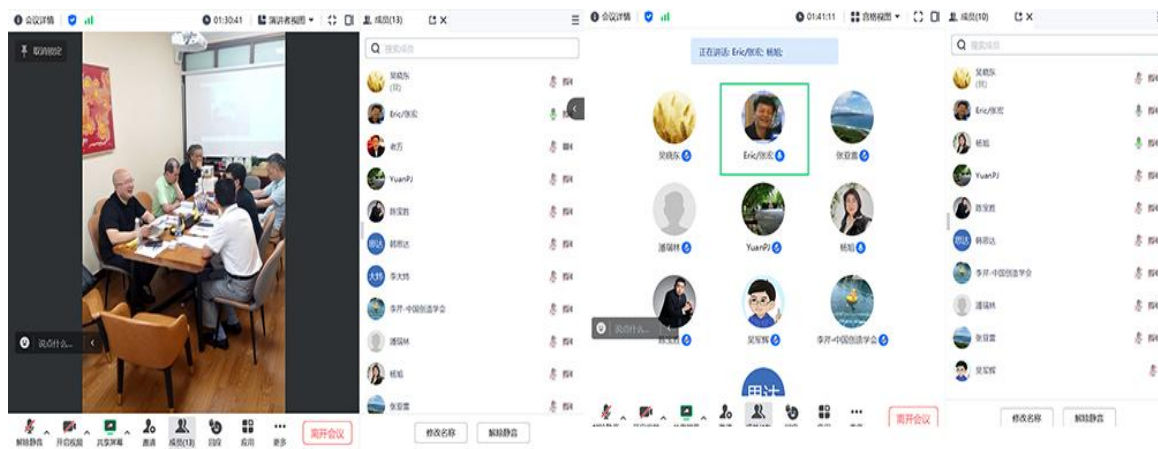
会议详情 01:30:41 演讲者视图 成员(13)

取消锁定

说点什么...

解除静音 开启视频 共享屏幕 邀请 成员(13) 回应 应用 更多 离开会议

搜索成员

吴晓东 (我)
Eric/张宏
老万
YuanPJ
陈宝茵
韩思达
李大炜
李开-中国创造学会
潘瑞林
杨旭
张亚蕾

修改名称 解除静音

会议详情 01:41:11 宫格视图 成员(10)

正在讲话: Eric/张宏; 杨旭;

吴晓东 Eric/张宏 张亚蕾
潘瑞林 YuanPJ 杨旭
陈宝茵 吴军辉 李开-中国创造学会

说点什么...

离开会议

搜索成员

吴晓东 (我)
Eric/张宏
杨旭
YuanPJ
陈宝茵
韩思达
李开-中国创造学会
潘瑞林
张亚蕾
吴军辉

修改名称 解除静音